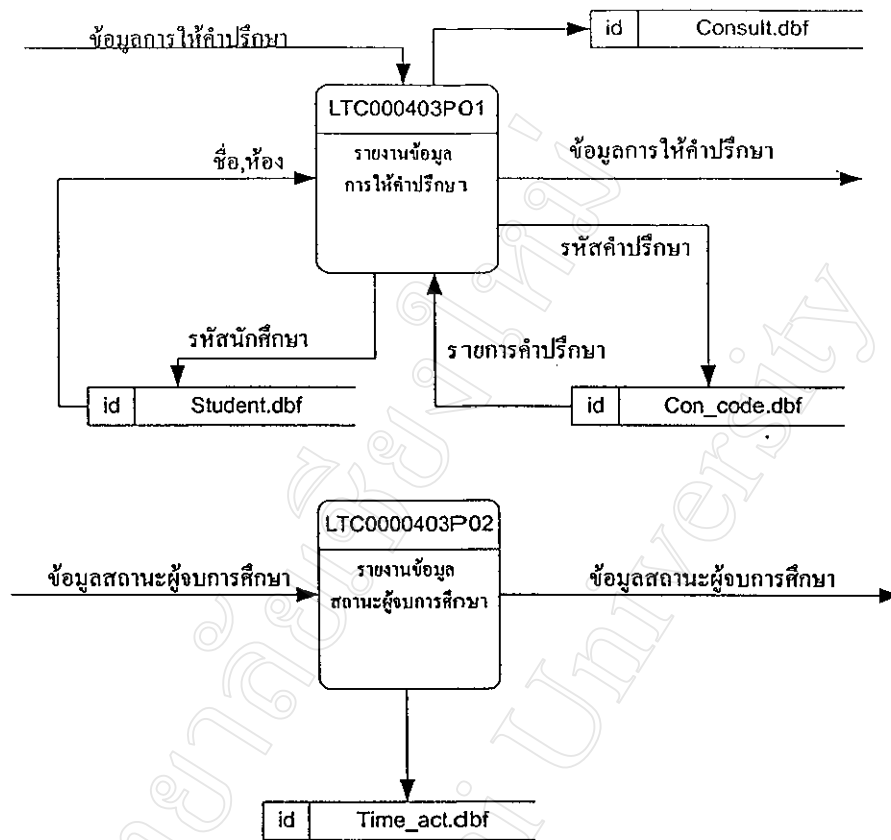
ข้อมูลการให้คำปรึกษา

id | Consult.dbf

LTC000403PO1

รายงานข้อมูลการให้คำปรึกษา

ชื่อ,ห้อง

ข้อมูลการให้คำปรึกษา

รหัสคำปรึกษา

รหัสนักศึกษา

รายการคำปรึกษา

id | Student.dbf

id | Con_code.dbf

LTC0000403P02

ข้อมูลสถานะผู้จบการศึกษา

รายงานข้อมูลสถานะผู้จบการศึกษา

ข้อมูลสถานะผู้จบการศึกษา

id | Time_act.dbf